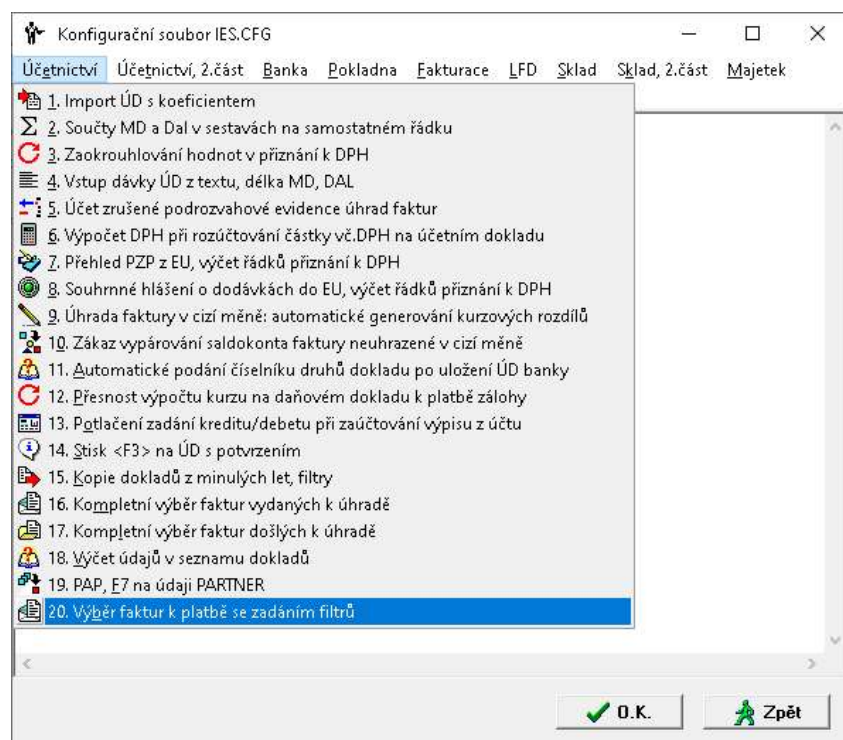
Konfigurační soubor IES.CFG

Účetnictví Účetnictví, 2.část Banka Pokladna Fakturace LFD Sklad Sklad, 2.část Majetek

1. Import ÚD s koeficientem
2. Součty MD a Dal v sestavách na samostatném řádku
3. Zaokrouhlování hodnot v přiznání k DPH
4. Vstup dávky ÚD z textu, délka MD, DAL
5. Účet zrušené podrozvahové evidence úhrad faktur
6. Výpočet DPH při rozúčtování částky vč.DPH na účetním dokladu
7. Přehled PZP z EU, výčet řádků přiznání k DPH
8. Souhrnné hlášení o dodávkách do EU, výčet řádků přiznání k DPH
9. Úhrada faktury v cizí měně: automatické generování kurzových rozdílů
10. Zákaz vypárování saldokonta faktury neuhrazené v cizí měně
11. Automatické podání číselníku druhů dokladu po uložení ÚD banky
12. Přesnost výpočtu kurzu na daňovém dokladu k platbě zálohy
13. Potlačení zadání kreditu/debetu při zaúčtování výpisu z účtu
14. Stisk <F3> na ÚD s potvrzením
15. Kopie dokladů z minulých let, filtry
16. Kompletní výběr faktur vydaných k úhradě
17. Kompletní výběr faktur došlých k úhradě
18. Výčet údajů v seznamu dokladů
19. PAP, F7 na údaji PARTNER
20. Výběr faktur k platbě se zadáním filtrů

O.K.
Zpět